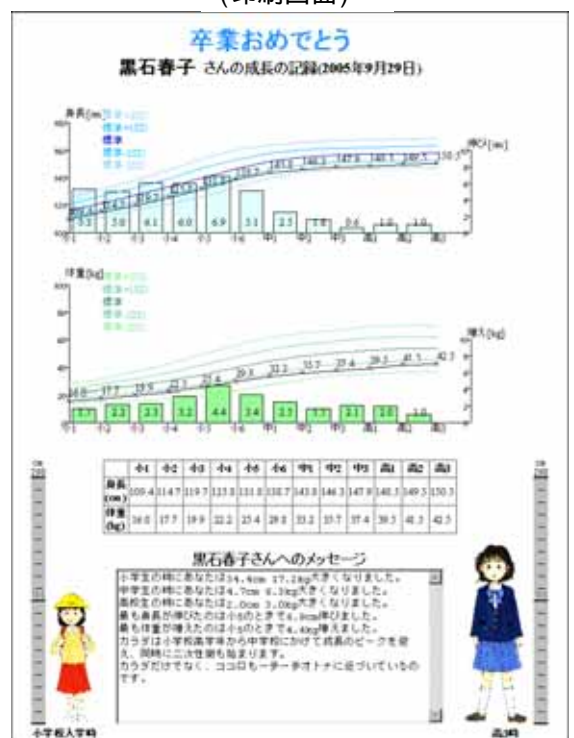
(印刷画面)

卒業おめでとう

黒石春子 さんの成長の記録(2005年9月29日)

身長[cm]
標準+2SD
標準+1SD
標準
標準-1SD
標準-2SD

伸び[cm]

| 小1 | 小2 | 小3 | 小4 | 小5 | 小6 | 中1 | 中2 | 中3 | 高1 | 高2 | 高3 |
|---|---|---|---|---|---|---|---|---|---|---|---|
| 5.3 | 5.0 | 6.1 | 6.0 | 6.9 | 5.1 | 2.5 | 1.6 | 0.6 | 1.0 | 1.0 | |

体重[kg]
標準+2SD
標準+1SD
標準
標準-1SD
標準-2SD

増え[kg]

| 小1 | 小2 | 小3 | 小4 | 小5 | 小6 | 中1 | 中2 | 中3 | 高1 | 高2 | 高3 |
|---|---|---|---|---|---|---|---|---|---|---|---|
| 1.7 | 2.2 | 2.3 | 3.2 | 4.4 | 2.4 | 2.5 | 1.7 | 2.1 | 2.0 | 1.0 | |

| | 小1 | 小2 | 小3 | 小4 | 小5 | 小6 | 中1 | 中2 | 中3 | 高1 | 高2 | 高3 |
|---|---|---|---|---|---|---|---|---|---|---|---|---|
| 身長(cm) | 109.4 | 114.7 | 119.7 | 125.5 | 131.8 | 138.7 | 143.8 | 146.3 | 147.9 | 148.5 | 149.5 | 150.5 |
| 体重(kg) | 16.0 | 17.7 | 19.9 | 22.2 | 25.4 | 29.8 | 32.2 | 35.7 | 37.4 | 39.5 | 41.5 | 42.5 |

黒石春子さんへのメッセージ

小学生の時にあなたは34.4cm 17.2kg大きくなりました。
中学生の時にあなたは4.7cm 6.3kg大きくなりました。
高校生の時にあなたは2.0cm 3.0kg大きくなりました。
最も身長が伸びたのは小5のときで6.9cm伸びました。
最も体重が増えたのは小5のときで4.4kg増えました。
カラダは小学校高学年から中学校にかけて成長のピークを迎え、同時に二次性徴も始まります。
カラダだけでなく、ココロも一歩一歩オトナに近づいているのです。

小学校入学時

高3時